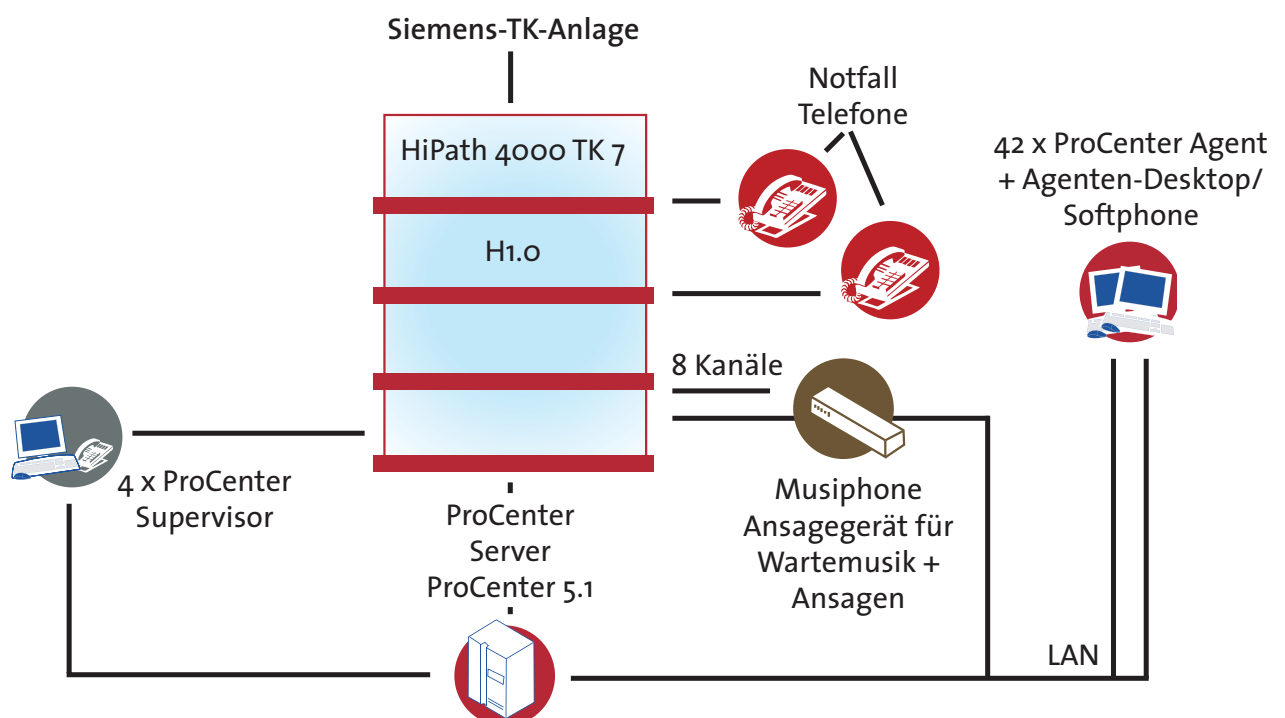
Siemens-TK-Anlage

HiPath 4000 TK 7

H1.0

Notfall Telefone

42 x ProCenter Agent + Agenten-Desktop/ Softphone

8 Kanäle

4 x ProCenter Supervisor

ProCenter Server ProCenter 5.1

Musiphone Ansagegerät für Wartemusik + Ansagen

LAN